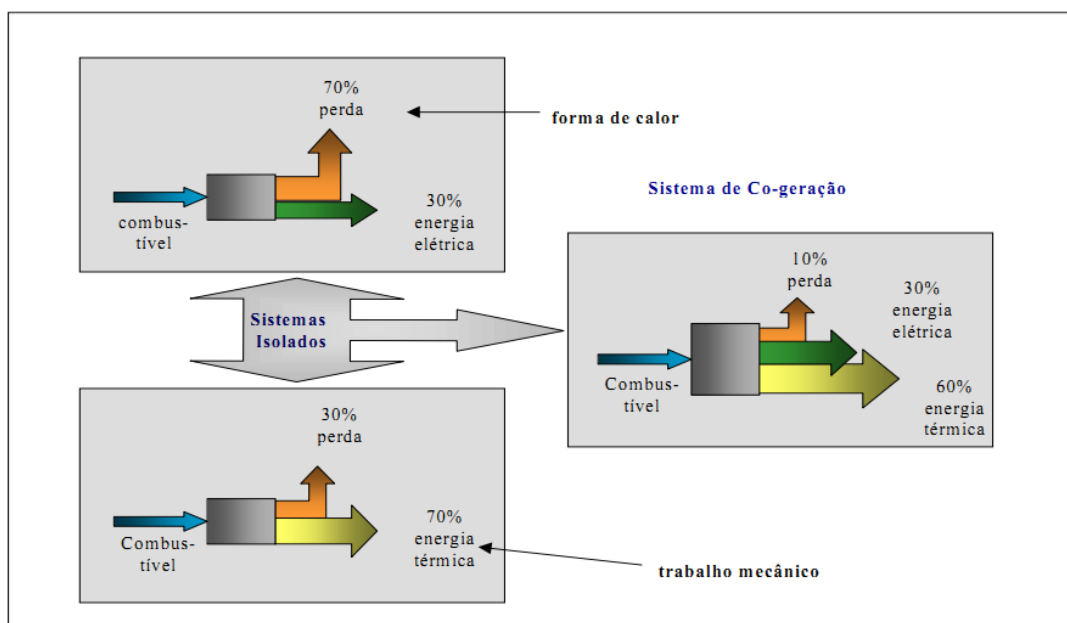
70%
perda

forma de calor

combustível

30%
energia
elétrica

Sistema de Co-geração

Sistemas
Isolados

10%
perda

30%
energia
elétrica

Combustível

60%
energia
térmica

30%
perda

Combustível

70%
energia
térmica

trabalho mecânico